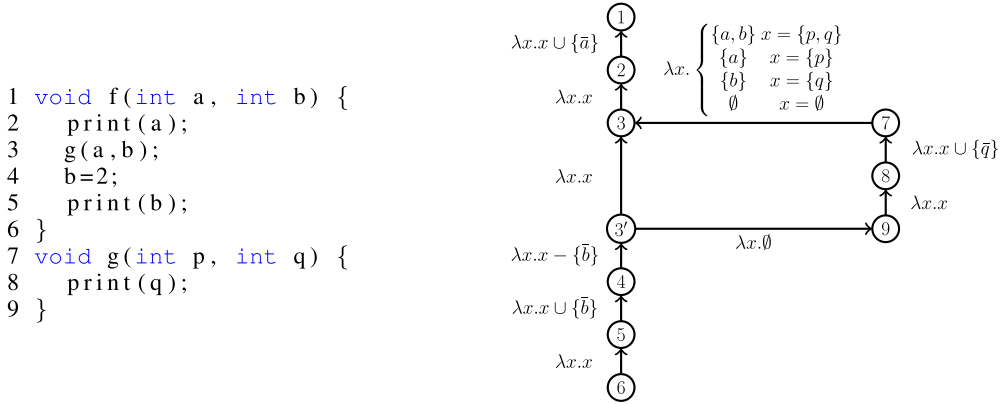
1 void f(int a, int b) {
2     print(a);
3     g(a,b);
4     b=2;
5     print(b);
6 }
7 void g(int p, int q) {
8     print(q);
9 }

1

$\lambda x.x \cup \{\bar{a}\}$

2

$\lambda x.x$

$\lambda x. \begin{cases} \{a,b\} & x=\{p,q\} \\ \{a\} & x=\{p\} \\ \{b\} & x=\{q\} \\ \emptyset & x=\emptyset \end{cases}$

3

7

$\lambda x.x \cup \{\bar{q}\}$

$\lambda x.x$

8

$\lambda x.x$

3′

9

$\lambda x.\emptyset$

$\lambda x.x - \{\bar{b}\}$

4

$\lambda x.x \cup \{\bar{b}\}$

5

$\lambda x.x$

6